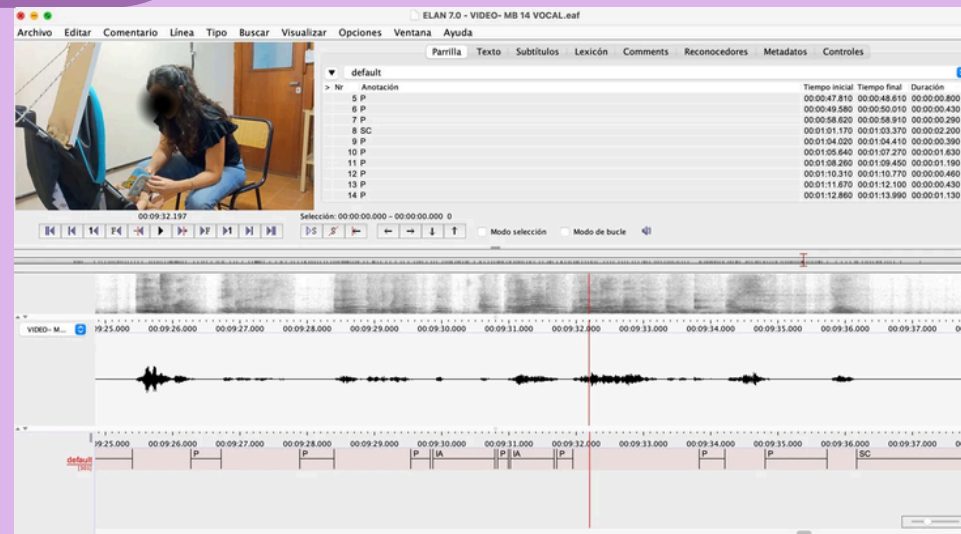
ELAN 7.0 - VIDEO- MB 14 VOCAL.eaf

Archivo Editar Comentario Línea Tipo Buscar Visualizar Opciones Ventana Ayuda

Parrilla Texto Subtítulos Lexicón Comments Reconocedores Metadatos Controles

default

| > Nr | Anotación | Tiempo inicial | Tiempo final | Duración |
|---|---|---|---|---|
| 5 | P | 00:00:47.810 | 00:00:48.610 | 00:00:00.800 |
| 6 | P | 00:00:49.580 | 00:00:50.010 | 00:00:00.430 |
| 7 | P | 00:00:58.620 | 00:00:58.910 | 00:00:00.290 |
| 8 | SC | 00:01:01.170 | 00:01:03.370 | 00:00:02.200 |
| 9 | P | 00:01:04.020 | 00:01:04.410 | 00:00:00.390 |
| 10 | P | 00:01:05.640 | 00:01:07.270 | 00:00:01.630 |
| 11 | P | 00:01:08.260 | 00:01:09.450 | 00:00:01.190 |
| 12 | P | 00:01:10.310 | 00:01:10.770 | 00:00:00.460 |
| 13 | P | 00:01:11.670 | 00:01:12.100 | 00:00:00.430 |
| 14 | P | 00:01:12.860 | 00:01:13.990 | 00:00:01.130 |

00:09:32.197

Selección: 00:00:00.000 - 00:00:00.000 0

Modo selección Modo de bucle

VIDEO- M...

09:25.000 00:09:26.000 00:09:27.000 00:09:28.000 00:09:29.000 00:09:30.000 00:09:31.000 00:09:32.000 00:09:33.000 00:09:34.000 00:09:35.000 00:09:36.000 00:09:37.000

09:25.000 00:09:26.000 00:09:27.000 00:09:28.000 00:09:29.000 00:09:30.000 00:09:31.000 00:09:32.000 00:09:33.000 00:09:34.000 00:09:35.000 00:09:36.000 00:09:37.000

default
[385]

P P P IA P IA P P P SC